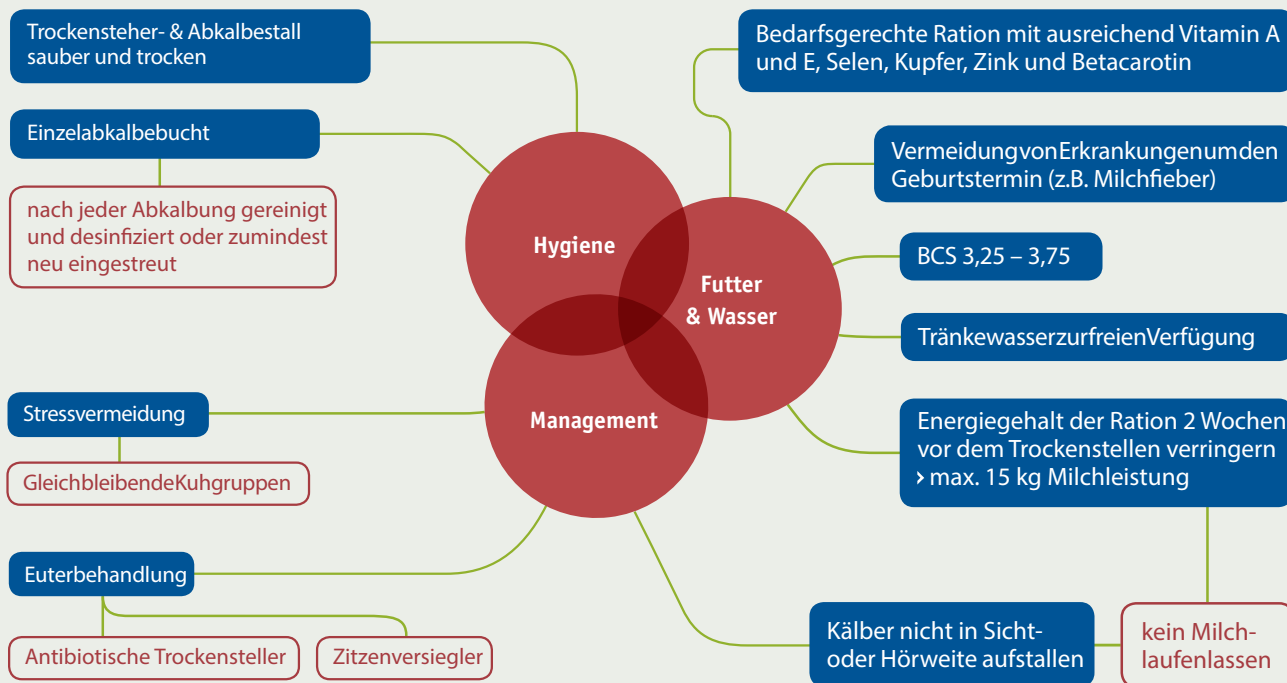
Trockensteher- & Abkalbestall sauber und trocken

Einzelabkalbebucht

nach jeder Abkalbung gereinigt und desinfiziert oder zumindest neu eingestreut

Hygiene

Futter & Wasser

Management

Bedarfsgerechte Ration mit ausreichend Vitamin A und E, Selen, Kupfer, Zink und Betacarotin

VermeidungvonErkrankungenumden Geburtstermin (z.B. Milchfieber)

BCS 3,25 – 3,75

TränkewasserzurfreienVerfügung

Energiegehalt der Ration 2 Wochen vor dem Trockenstellen verringern › max. 15 kg Milchleistung

Stressvermeidung

GleichbleibendeKuhgruppen

Euterbehandlung

Antibiotische Trockensteller

Zitzenversiegler

Kälber nicht in Sicht- oder Hörweite aufstallen

kein Milchlaufenlassen